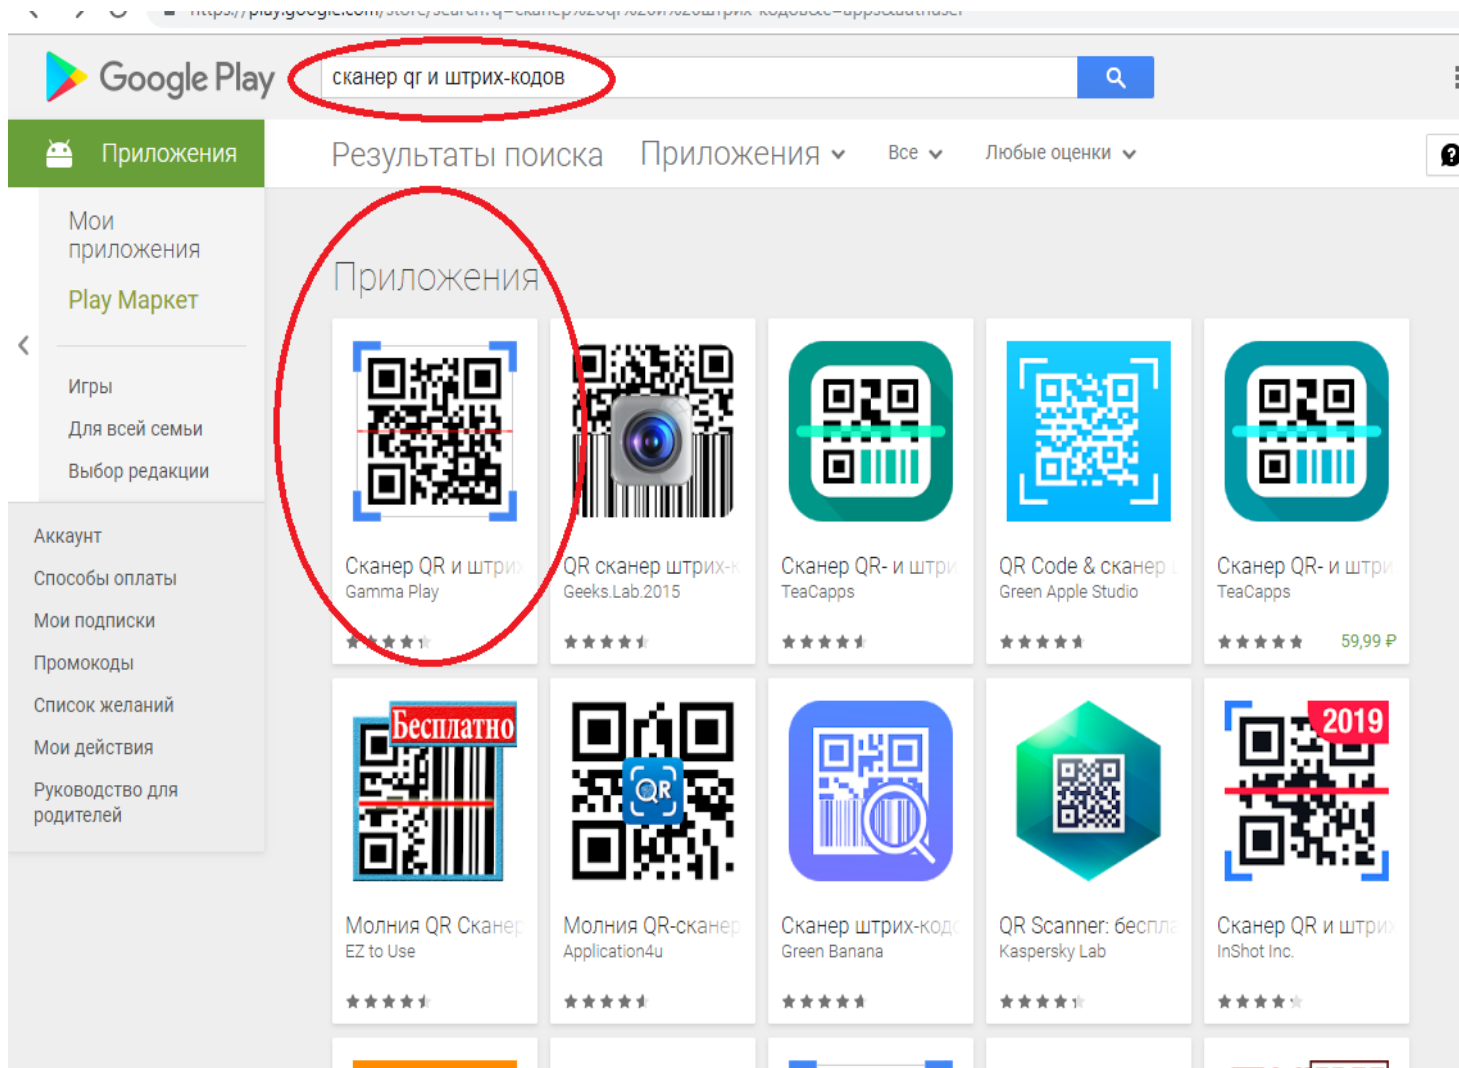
Google Play

сканер qr и штрих-кодов

Приложения

Результаты поиска Приложения Все Любые оценки

Мои приложения
Play Маркет

Игры
Для всей семьи
Выбор редакции

Аккаунт
Способы оплаты
Мои подписки
Промокоды
Список желаний
Мои действия
Руководство для родителей

Приложения

Сканер QR и штри
Gamma Play

QR сканер штрих-к
Geeks.Lab.2015

Сканер QR- и штри
TeaCapps

QR Code & сканер
Green Apple Studio

Сканер QR- и штри
TeaCapps
59,99 ₽

Бесплатно
Молния QR Сканер
EZ to Use

QR
Молния QR-сканер
Application4u

Сканер штрих-код
Green Banana

QR Scanner: бесплa
Kaspersky Lab

2019
Сканер QR и штри
InShot Inc.